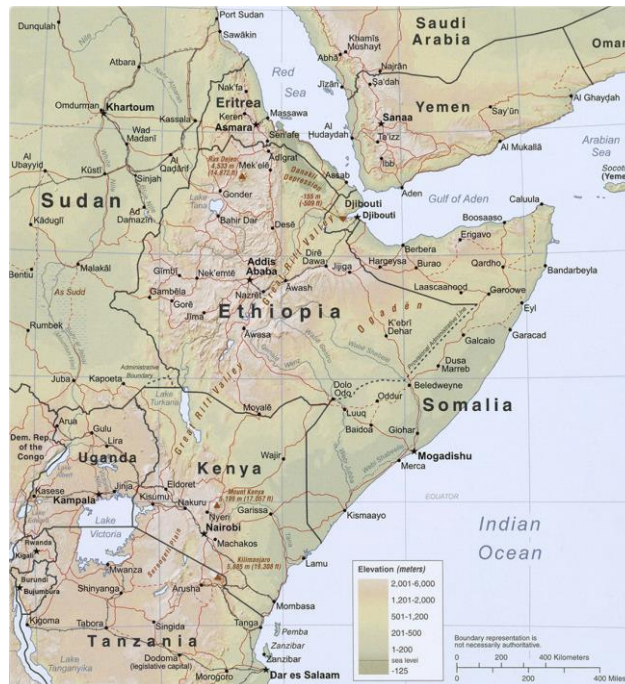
Port Sudan
Sawākin
Dunqulah
Saudi Arabia
Oman
Khamīs Mushayt
Abhā
Najrān
Atbara
Nak'fa
Red Sea
Jīzān
Şa'dah
Eritrea
Yemen
Al Ghaydah
Omdurman
Khartoum
Keren
Massawa
Kassalā
Asmara
Sanaa
Say'ūn
Wad Madanī
Sen'afe
Al Hudaydah
Ta'izz
Arabian Sea
Al Ubayyid
Kūstī
Al Qaḑārif
Sinjah
Ras Dejen 4,533 m (14,872 ft)
Mek'elē
Adigrat
Assab
Ibb
Al Mukallā
Socotra (Yemen)
Sudan
Gonder
Danakil Depression
-155 m (-509 ft)
Aden
Gulf of Aden
Caluula
Kādugli
Ad Damazīn
Lake Tana
Bahir Dar
Desē
Djibouti
Djibouti
Boosaaso
Dirē Dawa
Jijiga
Berbera
Engavo
Bentiu
Malakāl
Gīmbī
Nek'emtē
Addis Ababa
Hargeysa
Burao
Qardho
Bandarbeyla
As Sudd
Gambēla
Gorē
Nazrēt
Awash
Laascaanood
Garoowe
Jīma
Ethiopia
Ogaden
Eyl
Rumbek
Awasa
K'ebrī Dehar
Galcaio
Garacad
Great Rift Valley
Dusa Marreb
Juba
Kapoeta
Administrative Boundary
Dolo Odo
Beledweyne
Lake Turkana
Moyalē
Luuq
Oddur
Somalia
Arua
Gulu
Lira
Baidoa
Giohar
Dem. Rep. of the Congo
Uganda
Wajir
Mogadishu
Merca
Kenya
Jinja
Eldoret
EQUATOR
Kasese
Kampala
Kisumu
Mount Kenya 5,199 m (17,057 ft)
Nakuru
Lake Victoria
Garissa
Nairobi
Kismaayo
Machakos
Indian Ocean
Rwanda
Kigali
Mwanza
Kilimanjaro 5,895 m (19,340 ft)
Lamu
Burundi
Bujumbura
Shinyanga
Arusha
Elevation (meters)
2,001-6,000
1,201-2,000
501-1,200
201-500
1-200
sea level
-125
Singida
Mombasa
Kigoma
Tabora
Tanga
Pemba
Tanzania
Zanzibar
Zanzibar
Lake Tanganyika
Dodoma (legislative capital)
Morogoro
Dar es Salaam
Boundary representation is not necessarily authoritative.
0 200 400 Kilometers
0 200 400 Miles